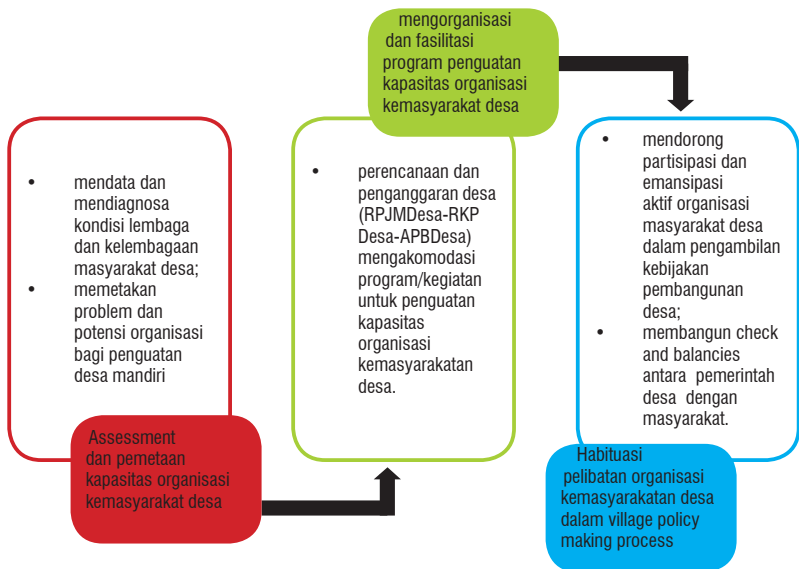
mengorganisasi dan fasilitasi program penguatan kapasitas organisasi kemasyarakat desa

- mendata dan mendiagnosa kondisi lembaga dan kelembagaan masyarakat desa;
- memetakan problem dan potensi organisasi bagi penguatan desa mandiri

Assessment dan pemetaan kapasitas organisasi kemasyarakat desa

- perencanaan dan penganggaran desa (RPJMDesa-RKP Desa-APBDesa) mengakomodasi program/kegiatan untuk penguatan kapasitas organisasi kemasyarakatan desa.

- mendorong partisipasi dan emansipasi aktif organisasi masyarakat desa dalam pengambilan kebijakan pembangunan desa;
- membangun check and balancies antara pemerintah desa dengan masyarakat.

Habituasi pelibatan organisasi kemasyarakatan desa dalam village policy making process